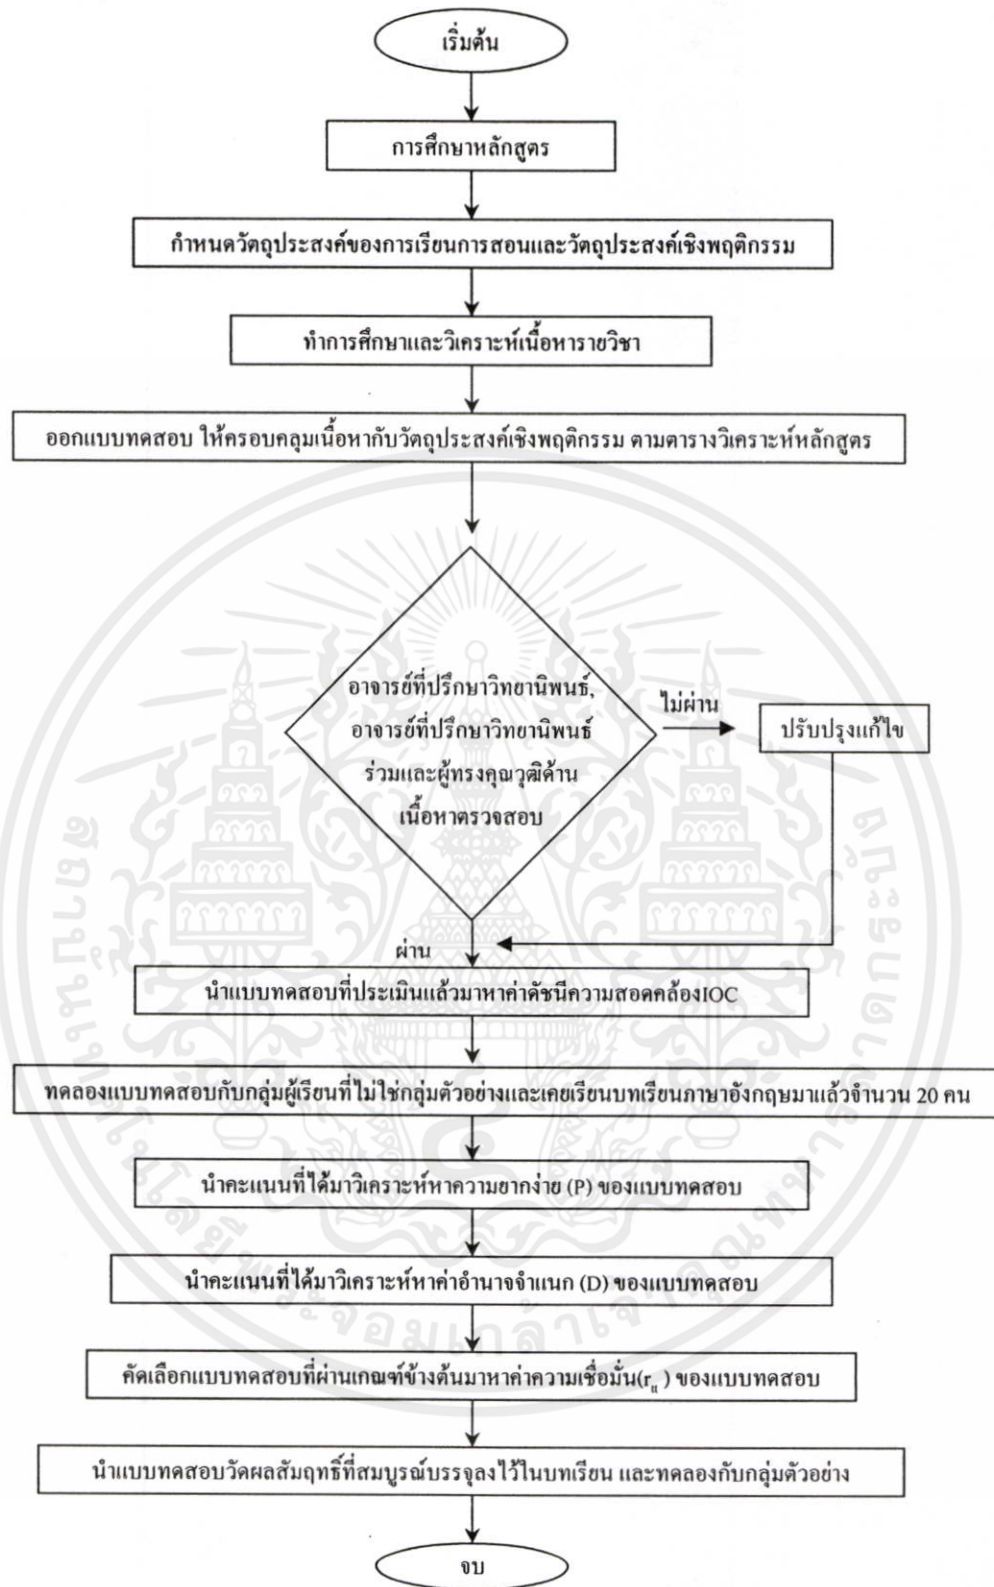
เริ่มต้น

การศึกษาหลักสูตร

กำหนดวัตถุประสงค์ของการเรียนการสอนและวัตถุประสงค์เชิงพฤติกรรม

ทำการศึกษาและวิเคราะห์เนื้อหารายวิชา

ออกแบบทดสอบ ให้ครอบคลุมเนื้อหากับวัตถุประสงค์เชิงพฤติกรรม ตามตารางวิเคราะห์หลักสูตร

อาจารย์ที่ปรึกษาวิทยานิพนธ์, อาจารย์ที่ปรึกษาวิทยานิพนธ์ร่วมและผู้ทรงคุณวุฒิด้านเนื้อหาตรวจสอบ

ไม่ผ่าน

ปรับปรุงแก้ไข

ผ่าน

นำแบบทดสอบที่ประเมินแล้วมาหาค่าดัชนีความสอดคล้องIOC

ทดลองแบบทดสอบกับกลุ่มผู้เรียนที่ไม่ใช่กลุ่มตัวอย่างและเคยเรียนบทเรียนภาษาอังกฤษมาแล้วจำนวน 20 คน

นำคะแนนที่ได้มาวิเคราะห์หาความยากง่าย (P) ของแบบทดสอบ

นำคะแนนที่ได้มาวิเคราะห์หาค่าอำนาจจำแนก (D) ของแบบทดสอบ

คัดเลือกแบบทดสอบที่ผ่านเกณฑ์ข้างต้นมาหาค่าความเชื่อมั่น($r_{tt}$ ) ของแบบทดสอบ

นำแบบทดสอบวัดผลสัมฤทธิ์ที่สมบูรณ์บรรจุลงไว้ในบทเรียน และทดลองกับกลุ่มตัวอย่าง

จบ